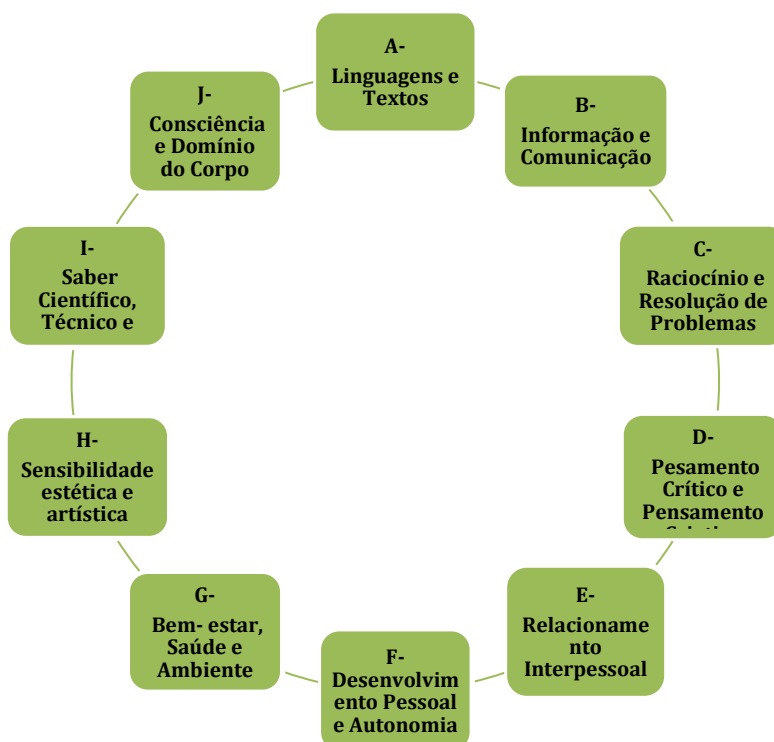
A-
Linguagens e Textos

B-
Informação e Comunicação

C-
Raciocínio e Resolução de Problemas

D-
Pesamento Crítico e Pensamento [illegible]

E-
Relacionamento Interpessoal

F-
Desenvolvimento Pessoal e Autonomia

G-
Bem- estar, Saúde e Ambiente

H-
Sensibilidade estética e artística

I-
Saber Científico, Técnico e

J-
Consciência e Domínio do Corpo